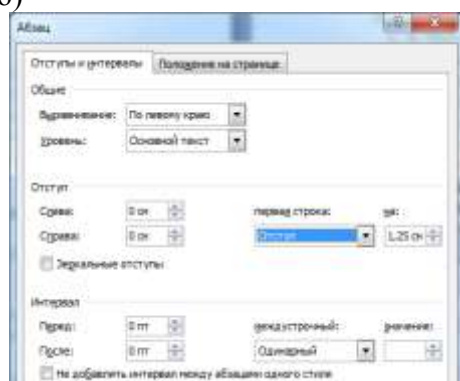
б)

Абзац

Отступы и интервалы | Положение на странице

Общие

Выравнивание: По левому краю

Уровень: Основной текст

Отступ

Слева: 0 см

Справа: 0 см

первая строка:

на:

Отступ

1,25 см

Зеркальные отступы

Интервал

Перед: 0 пт

После: 0 пт

междустрочный:

значение:

Одинарный

Не добавлять интервал между абзацами одного стиля